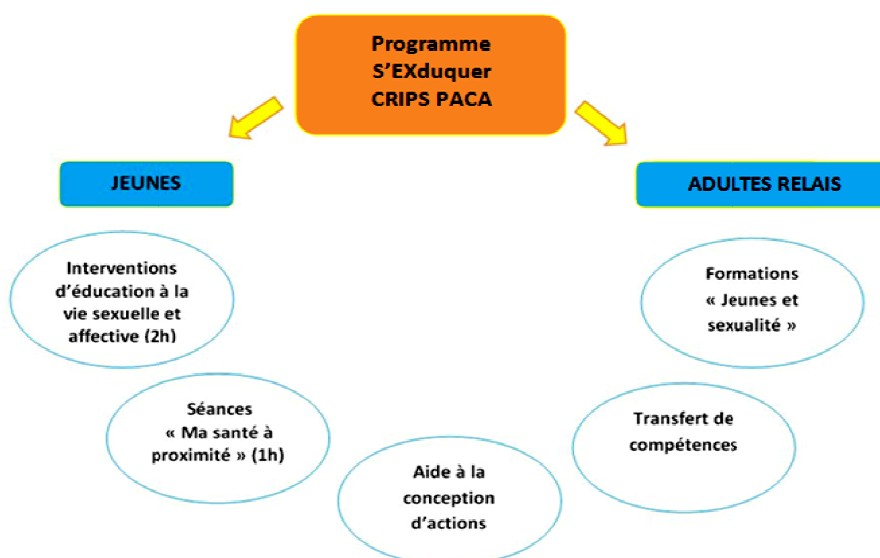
Programme S'EXduquer CRIPS PACA

JEUNES

ADULTES RELAIS

Interventions d'éducation à la vie sexuelle et affective (2h)

Séances « Ma santé à proximité » (1h)

Aide à la conception d'actions

Transfert de compétences

Formations « Jeunes et sexualité »